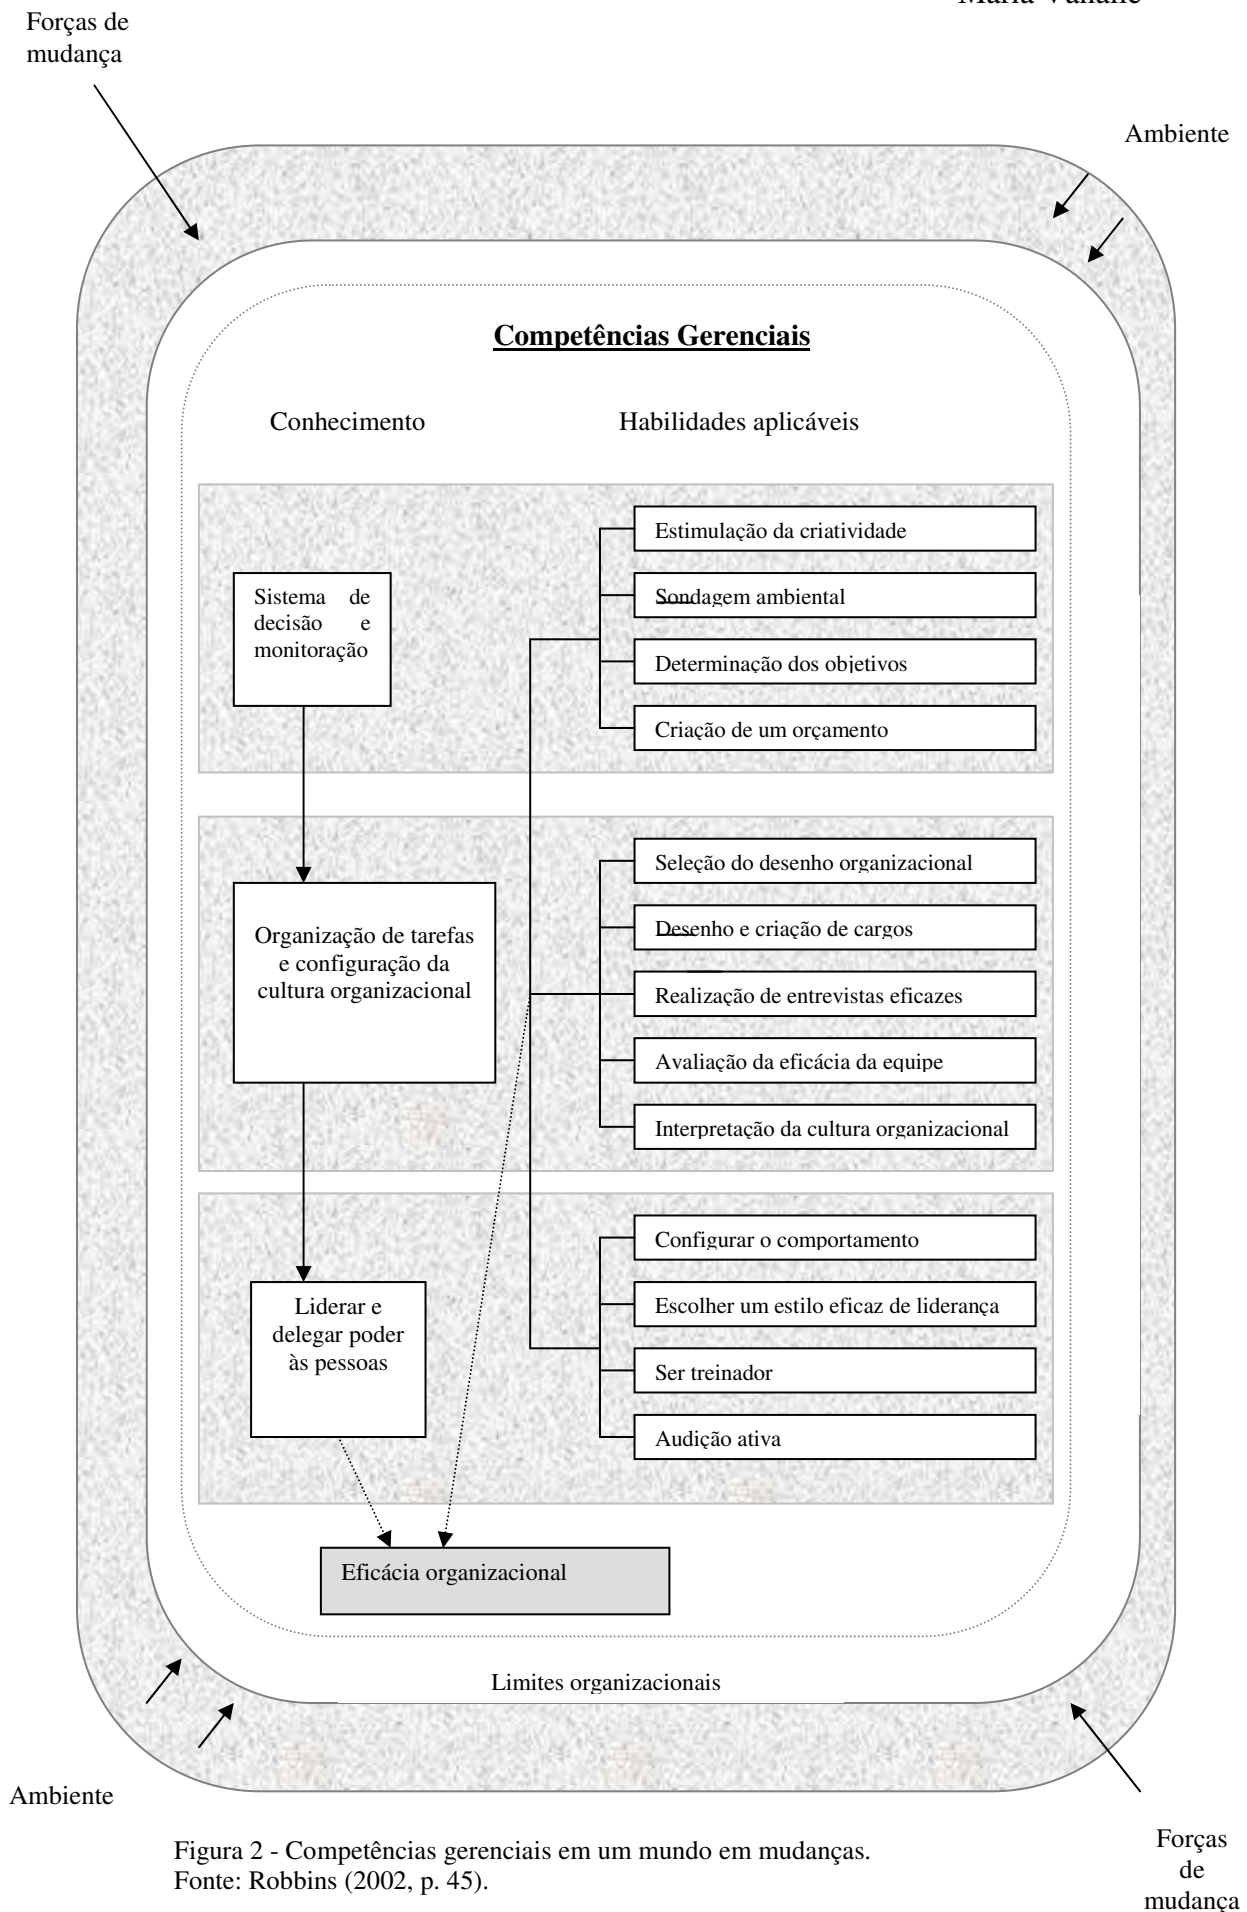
Maria Vallane

Forças de mudança

Ambiente

Competências Gerenciais

Conhecimento

Habilidades aplicáveis

Sistema de decisão e monitoração

Estimulação da criatividade

Sondagem ambiental

Determinação dos objetivos

Criação de um orçamento

Organização de tarefas e configuração da cultura organizacional

Seleção do desenho organizacional

Desenho e criação de cargos

Realização de entrevistas eficazes

Avaliação da eficácia da equipe

Interpretação da cultura organizacional

Liderar e delegar poder às pessoas

Configurar o comportamento

Escolher um estilo eficaz de liderança

Ser treinador

Audição ativa

Eficácia organizacional

Limites organizacionais

Ambiente

Figura 2 - Competências gerenciais em um mundo em mudanças.
Fonte: Robbins (2002, p. 45).

Forças de mudança